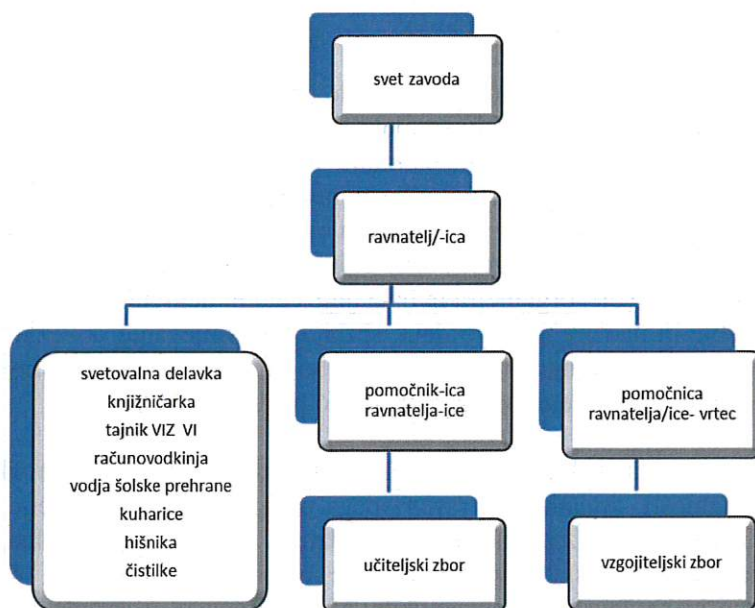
svet zavoda

ravnatelj/-ica

svetovalna delavka
knjižničarka
tajnik VIZ VI
računovodkinja
vodja šolske prehrane
kuharice
hišnika
čistilke

pomočnik-ica ravnatelja-ice

učiteljski zbor

pomočnica ravnatelja/ice- vrtec

vzgojiteljski zbor